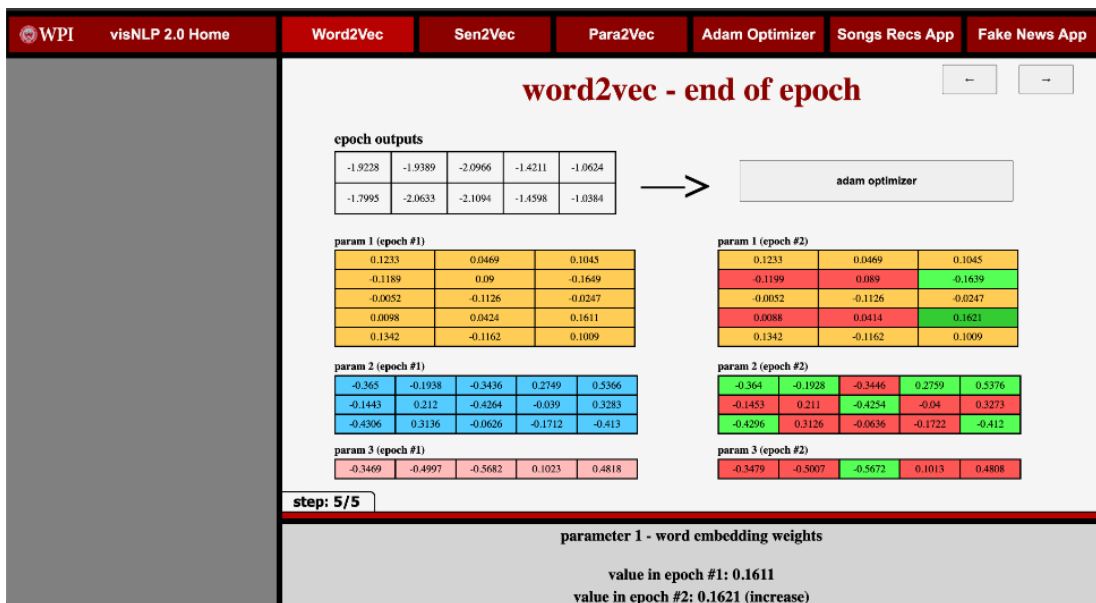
WPI visNLP 2.0 Home | Word2Vec | Sen2Vec | Para2Vec | Adam Optimizer | Songs Recs App | Fake News App

word2vec - end of epoch

←  →

epoch outputs

| -1.9228 | -1.9389 | -2.0966 | -1.4211 | -1.0624 |
|---|---|---|---|---|
| -1.7995 | -2.0633 | -2.1094 | -1.4598 | -1.0384 |

⟶

adam optimizer

param 1 (epoch #1)

| 0.1233 | 0.0469 | 0.1045 |
|---|---|---|
| -0.1189 | 0.09 | -0.1649 |
| -0.0052 | -0.1126 | -0.0247 |
| 0.0098 | 0.0424 | 0.1611 |
| 0.1342 | -0.1162 | 0.1009 |

param 1 (epoch #2)

| 0.1233 | 0.0469 | 0.1045 |
|---|---|---|
| -0.1199 | 0.089 | -0.1639 |
| -0.0052 | -0.1126 | -0.0247 |
| 0.0088 | 0.0414 | 0.1621 |
| 0.1342 | -0.1162 | 0.1009 |

param 2 (epoch #1)

| -0.365 | -0.1938 | -0.3436 | 0.2749 | 0.5366 |
|---|---|---|---|---|
| -0.1443 | 0.212 | -0.4264 | -0.039 | 0.3283 |
| -0.4306 | 0.3136 | -0.0626 | -0.1712 | -0.413 |

param 2 (epoch #2)

| -0.364 | -0.1928 | -0.3446 | 0.2759 | 0.5376 |
|---|---|---|---|---|
| -0.1453 | 0.211 | -0.4254 | -0.04 | 0.3273 |
| -0.4296 | 0.3126 | -0.0636 | -0.1722 | -0.412 |

param 3 (epoch #1)

| -0.3469 | -0.4997 | -0.5682 | 0.1023 | 0.4818 |
|---|---|---|---|---|

param 3 (epoch #2)

| -0.3479 | -0.5007 | -0.5672 | 0.1013 | 0.4808 |
|---|---|---|---|---|

step: 5/5

parameter 1 - word embedding weights

value in epoch #1: 0.1611
value in epoch #2: 0.1621 (increase)